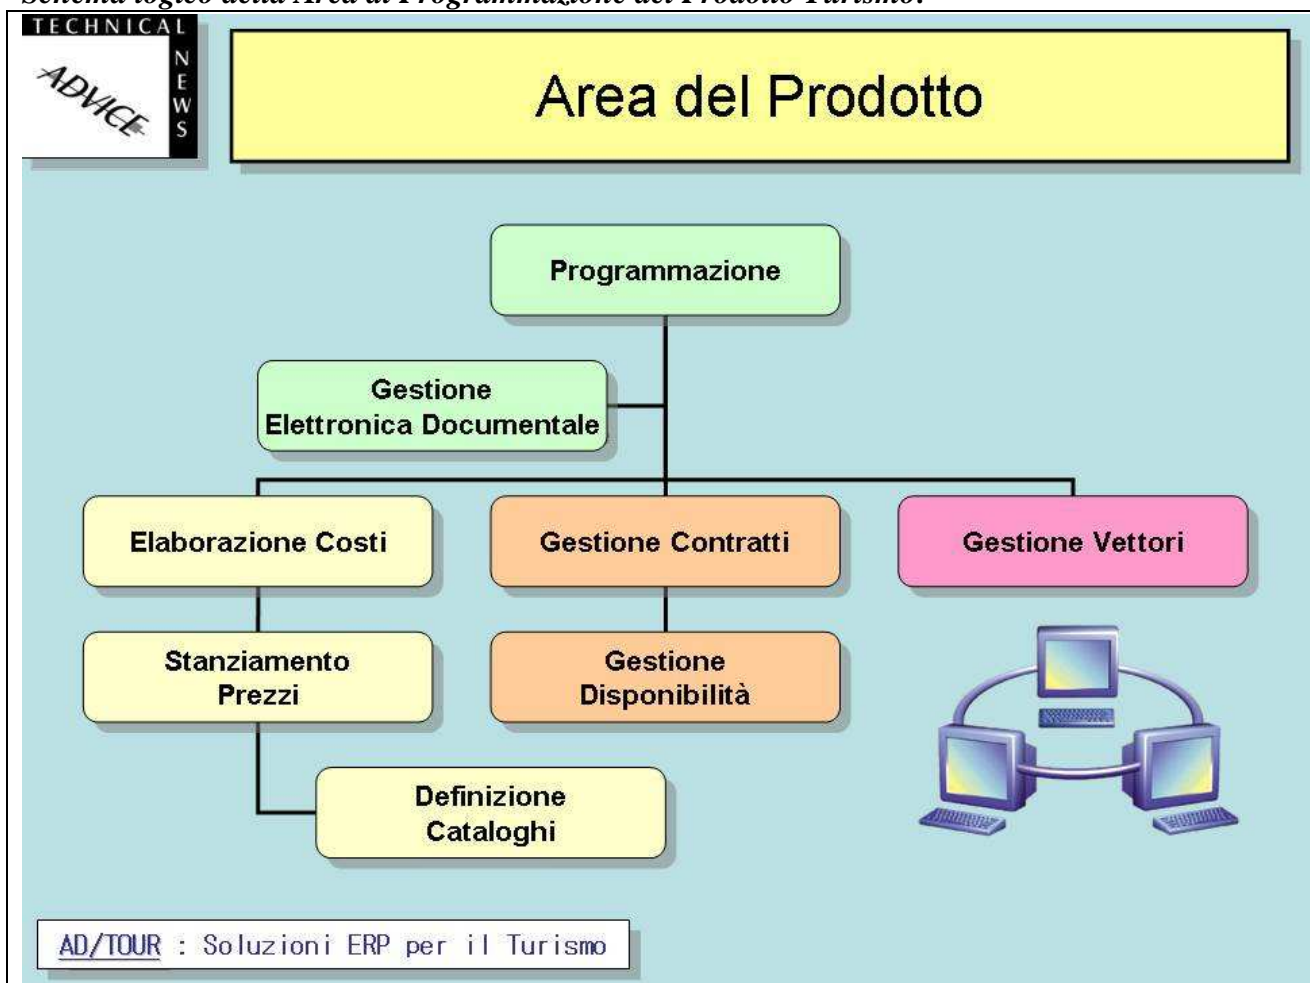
Schema logico della Area di Programmazione del Prodotto Turismo.

TECHNICAL
ADVICE
NEWS

Area del Prodotto

Programmazione

Gestione Elettronica Documentale

Elaborazione Costi

Gestione Contratti

Gestione Vettori

Stanziamento Prezzi

Gestione Disponibilità

Definizione Cataloghi

AD/TOUR : Soluzioni ERP per il Turismo